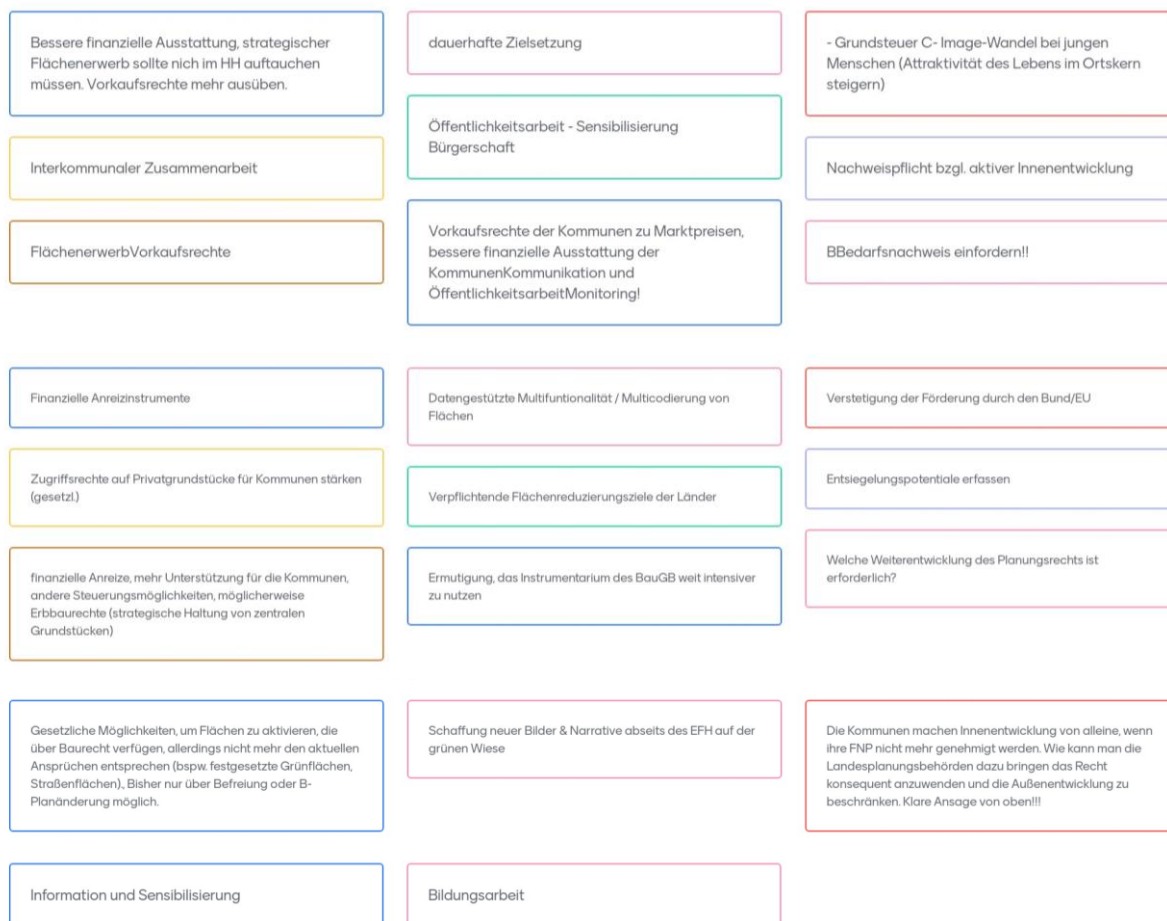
Bessere finanzielle Ausstattung, strategischer Flächenerwerb sollte nich im HH auftauchen müssen. Vorkaufsrechte mehr ausüben.

Interkommunaler Zusammenarbeit

FlächenerwerbVorkaufsrechte

dauerhafte Zielsetzung

Öffentlichkeitsarbeit - Sensibilisierung Bürgerschaft

Vorkaufsrechte der Kommunen zu Marktpreisen, bessere finanzielle Ausstattung der KommunenKommunikation und ÖffentlichkeitsarbeitMonitoring!

- Grundsteuer C- Image-Wandel bei jungen Menschen (Attraktivität des Lebens im Ortskern steigern)

Nachweispflicht bzgl. aktiver Innenentwicklung

BBedarfsnachweis einfordern!!

Finanzielle Anreizinstrumente

Zugriffsrechte auf Privatgrundstücke für Kommunen stärken (gesetzl.)

finanzielle Anreize, mehr Unterstützung für die Kommunen, andere Steuerungsmöglichkeiten, möglicherweise Erbbaurechte (strategische Haltung von zentralen Grundstücken)

Datengestützte Multifuntionalität / Multicodierung von Flächen

Verpflichtende Flächenreduzierungsziele der Länder

Ermutigung, das Instrumentarium des BauGB weit intensiver zu nutzen

Verstetigung der Förderung durch den Bund/EU

Entsiegelungspotentiale erfassen

Welche Weiterentwicklung des Planungsrechts ist erforderlich?

Gesetzliche Möglichkeiten, um Flächen zu aktivieren, die über Baurecht verfügen, allerdings nicht mehr den aktuellen Ansprüchen entsprechen (bspw. festgesetzte Grünflächen, Straßenflächen)., Bisher nur über Befreiung oder B-Planänderung möglich.

Information und Sensibilisierung

Schaffung neuer Bilder & Narrative abseits des EFH auf der grünen Wiese

Bildungsarbeit

Die Kommunen machen Innenentwicklung von alleine, wenn ihre FNP nicht mehr genehmigt werden. Wie kann man die Landesplanungsbehörden dazu bringen das Recht konsequent anzuwenden und die Außenentwicklung zu beschränken. Klare Ansage von oben!!!